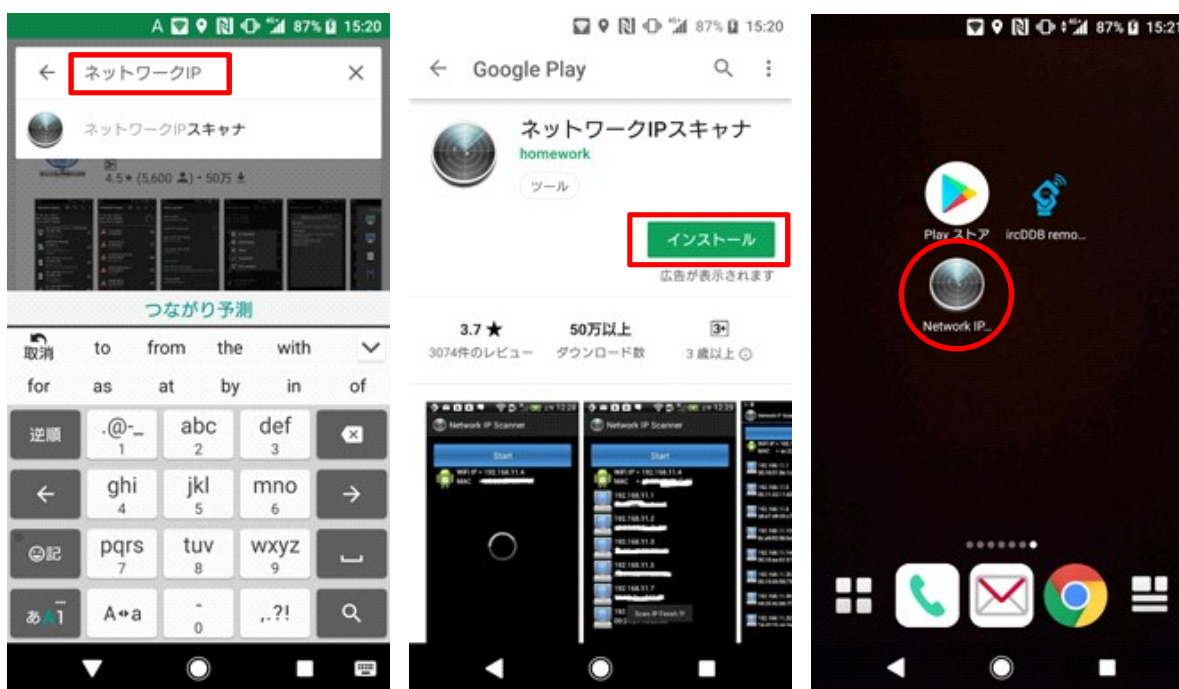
A 87% 15:20

ネットワークIP

ネットワークIPスキャナ

4.5★ (5,600) • 50万

つながり予測

取消 to from the with

for as at by in of

逆順 .@-_ 1 abc 2 def 3

← ghi 4 jkl 5 mno 6 →

☺記 pqrs 7 tuv 8 wxyz 9

あA1 A↔a ° 0 ,.?!

87% 15:20

Google Play

ネットワークIPスキャナ

homework

ツール

インストール

広告が表示されます

3.7★ 3074件のレビュー

50万以上 ダウンロード数

3+ 3歳以上

Network IP Scanner

Start

WiFi IP = 192.168.11.4
MAC =

192.168.11.1
192.168.11.2
192.168.11.3
192.168.11.5
192.168.11.7

Scan IP Finish !!

87% 15:21

Play ストア

ircDDB remo...

Network IP...